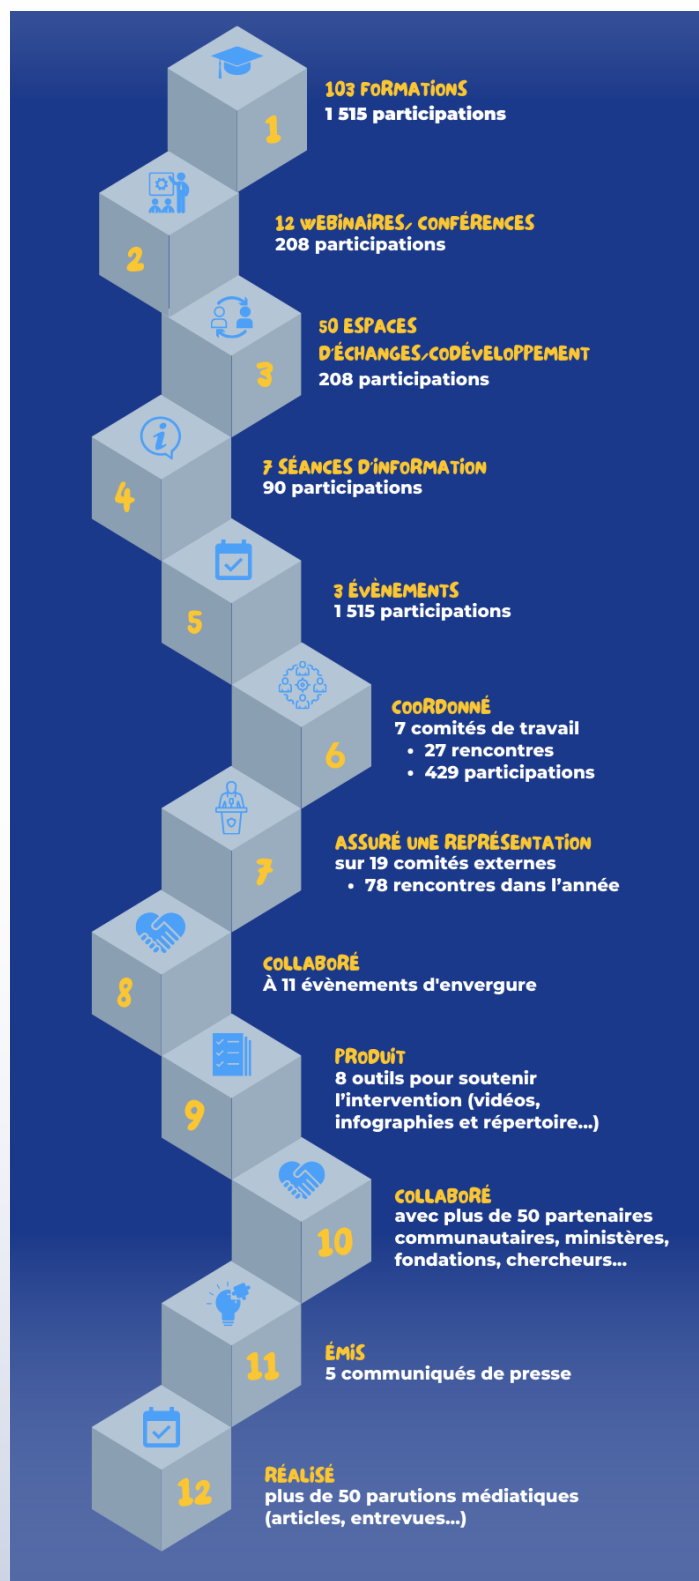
1

103 FORMATIONS
1 515 participations

2

12 WEBINAIRES/ CONFÉRENCES
208 participations

3

50 ESPACES D'ÉCHANGES/CODÉVELOPPEMENT
208 participations

4

7 SÉANCES D'INFORMATION
90 participations

5

3 ÉVÈNEMENTS
1 515 participations

6

COORDONNÉ
7 comités de travail
• 27 rencontres
• 429 participations

7

ASSURÉ UNE REPRÉSENTATION
sur 19 comités externes
• 78 rencontres dans l'année

8

COLLABORÉ
À 11 évènements d'envergure

9

PRODUIT
8 outils pour soutenir l'intervention (vidéos, infographies et répertoire...)

10

COLLABORÉ
avec plus de 50 partenaires communautaires, ministères, fondations, chercheurs...

11

ÉMIS
5 communiqués de presse

12

RÉALISÉ
plus de 50 parutions médiatiques (articles, entrevues...)